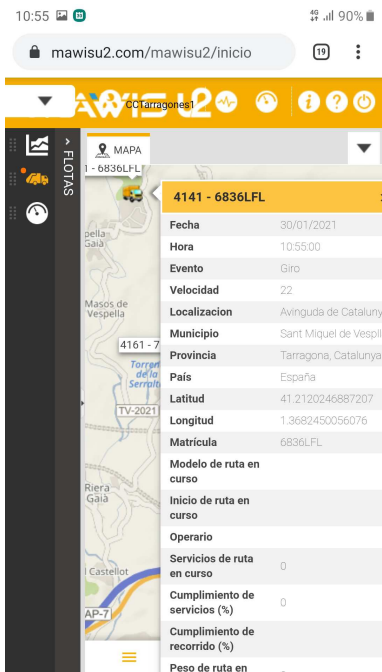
10:55 4G 90%

mawisu2.com/mawisu2/inicio 19

MAWISU2 CCTarragones1

FLOTAS

MAPA

1 - 6836LFL

Gaià

Masos de Vespella

4161 - 7

Torre de l'Serrat

TV-2021

Riera Gaià

Castellot

AP-7

4141 - 6836LFL

| | |
|---|---|
| Fecha | 30/01/2021 |
| Hora | 10:55:00 |
| Evento | Giro |
| Velocidad | 22 |
| Localizacion | Avinguda de Cataluny |
| Municipio | Sant Miquel de Vespil |
| Provincia | Tarragona, Catalunya |
| País | España |
| Latitud | 41.2120246887207 |
| Longitud | 1.3682450056076 |
| Matrícula | 6836LFL |
| Modelo de ruta en curso | |
| Inicio de ruta en curso | |
| Operario | |
| Servicios de ruta en curso | 0 |
| Cumplimiento de servicios (%) | 0 |
| Cumplimiento de recorrido (%) | |
| Peso de ruta en | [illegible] |